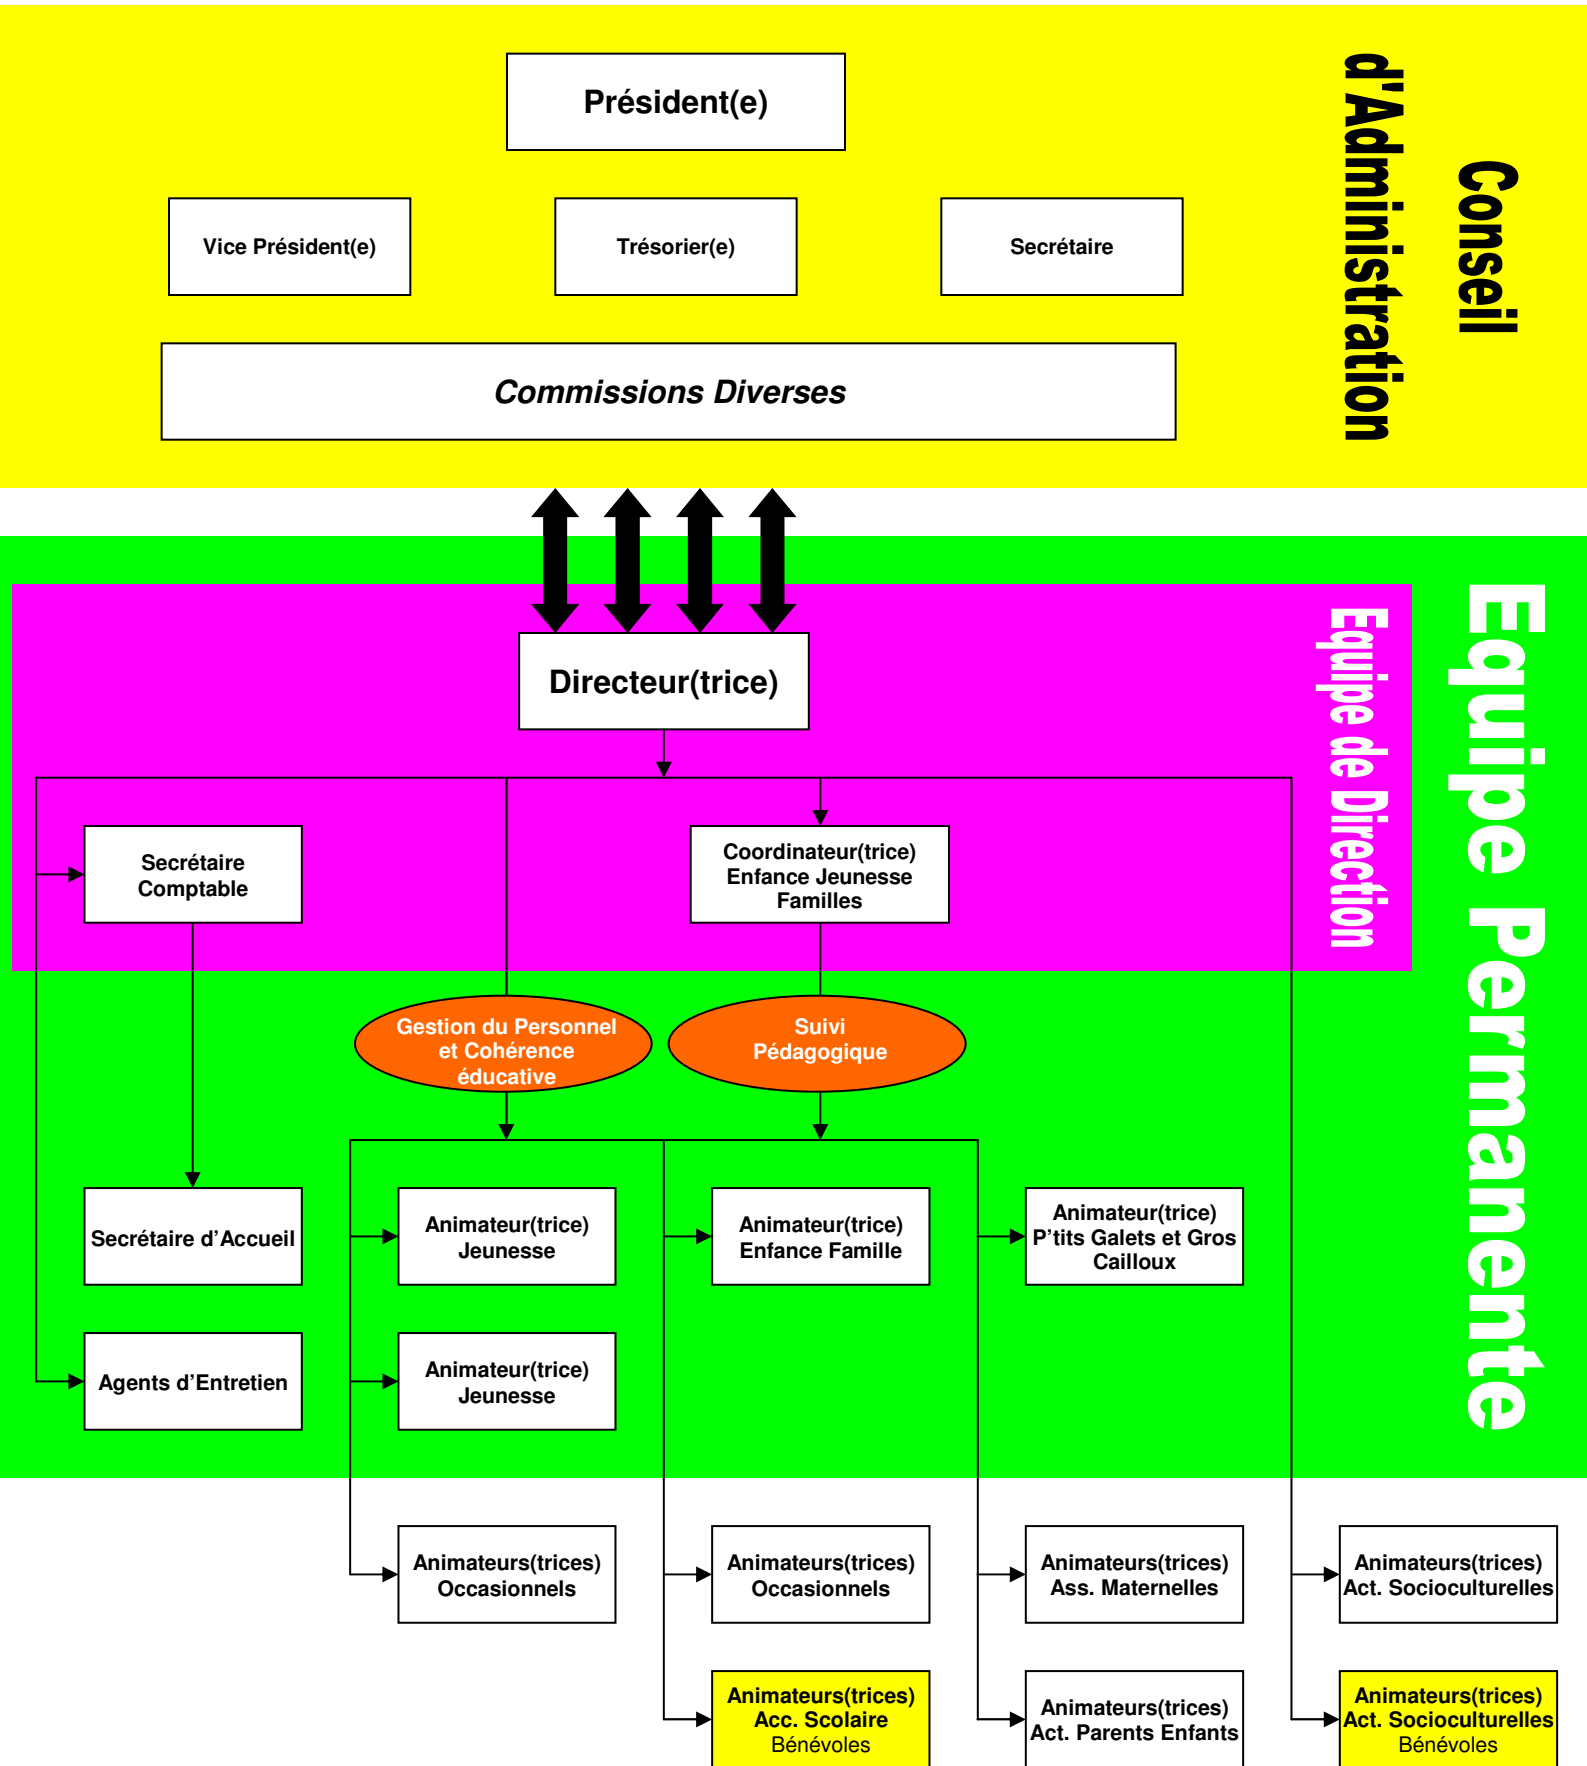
Conseil d'Administration

Président(e)

Vice Président(e)

Trésorier(e)

Secrétaire

Commissions Diverses

Equipe Permanente

Equipe de Direction

Directeur(trice)

Secrétaire Comptable

Coordinateur(trice) Enfance Jeunesse Familles

Gestion du Personnel et Cohérence éducative

Suivi Pédagogique

Secrétaire d'Accueil

Animateur(trice) Jeunesse

Animateur(trice) Enfance Famille

Animateur(trice) P'tits Galets et Gros Cailloux

Agents d'Entretien

Animateur(trice) Jeunesse

Animateurs(trices) Occasionnels

Animateurs(trices) Occasionnels

Animateurs(trices) Ass. Maternelles

Animateurs(trices) Act. Socioculturelles

Animateurs(trices) Acc. Scolaire Bénévoles

Animateurs(trices) Act. Parents Enfants

Animateurs(trices) Act. Socioculturelles Bénévoles